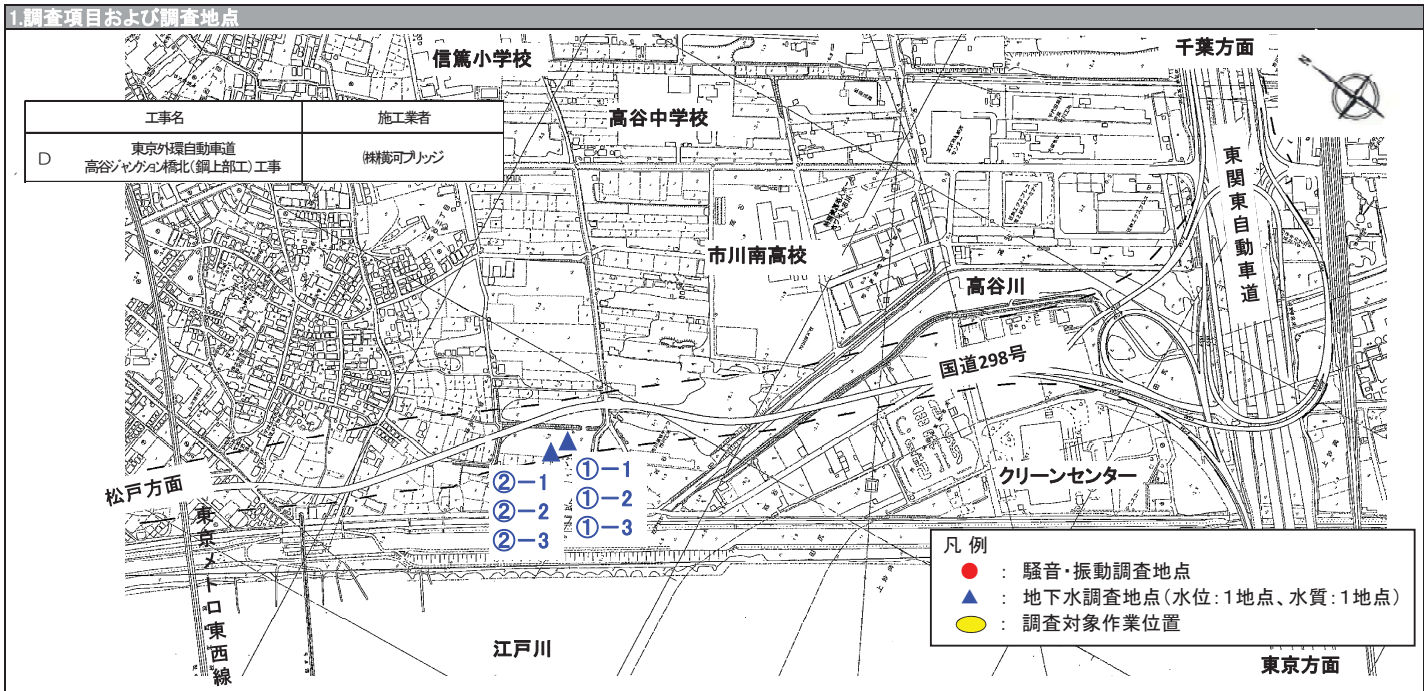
1.調査項目および調査地点

| 工事名 | 施工業者 |
|---|---|
| D　東京外環自動車道 高谷ジャンクション橋北（鋼上部工）工事 | ㈱横河ブリッジ |

信篤小学校

千葉方面

高谷中学校

東関東自動車道

市川南高校

高谷川

国道298号

②−1
②−2
②−3

①−1
①−2
①−3

松戸方面

東京メトロ東西線

クリーンセンター

凡 例
：騒音・振動調査地点
：地下水調査地点（水位：1地点、水質：1地点）
：調査対象作業位置

江戸川

東京方面